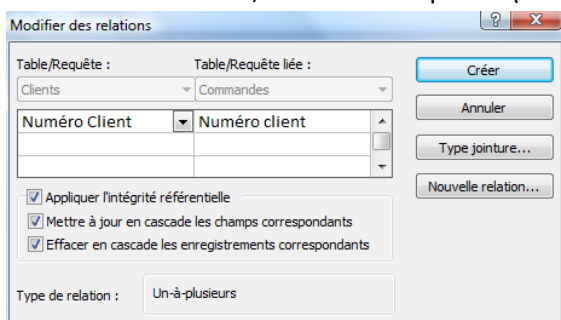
Modifier des relations

?

X

Table/Requête :

Table/Requête liée :

Clients

Commandes

| Numéro Client | Numéro client |
|---|---|
| | |
| | |

Créer

Annuler

Type jointure...

Nouvelle relation...

Appliquer l'intégrité référentielle

Mettre à jour en cascade les champs correspondants

Effacer en cascade les enregistrements correspondants

Type de relation :

Un-à-plusieurs